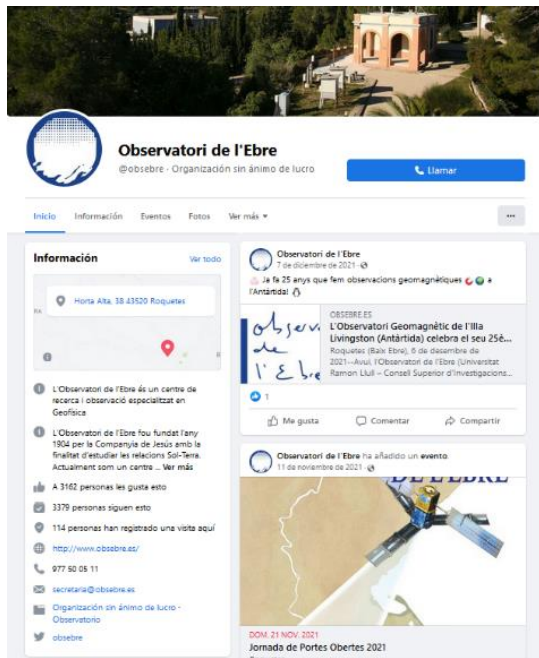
Observatori de l'Ebre
@obsebre · Organización sin ánimo de lucro

Llamar

Inicio Información Eventos Fotos Ver más ▾

...

Información
Ver todo

Horta Alta, 38 43520 Roquetes

L'Observatori de l'Ebre és un centre de recerca i observació especialitzat en Geofísica

L'Observatori de l'Ebre fou fundat l'any 1904 per la Companyia de Jesús amb la finalitat d'estudiar les relacions Sol-Terra. Actualment som un centre ... Ver más

A 3162 personas les gusta esto

3379 personas siguen esto

114 personas han registrado una visita aquí

http://www.obsebre.es/

977 50 05 11

secretaria@obsebre.es

Organización sin ánimo de lucro · Observatorio

obsebre

Observatori de l'Ebre
7 de diciembre de 2021 ·

Ja fa 25 anys que fem observacions geomagnètiques a l'Antàrtida!

OBSEBRE.ES
L'Observatori Geomagnètic de l'Illa Livingston (Antàrtida) celebra el seu 25è...
Roquetes (Baix Ebre), 6 de desembre de 2021.-Avui, l'Observatori de l'Ebre (Universitat Ramon Llull – Consell Superior d'Investigacions...

1

Me gusta Comentar Compartir

Observatori de l'Ebre ha añadido un evento.
11 de noviembre de 2021 ·

DE L'EBRE

DOM, 21 NOV. 2021
Jornada de Portes Obertes 2021